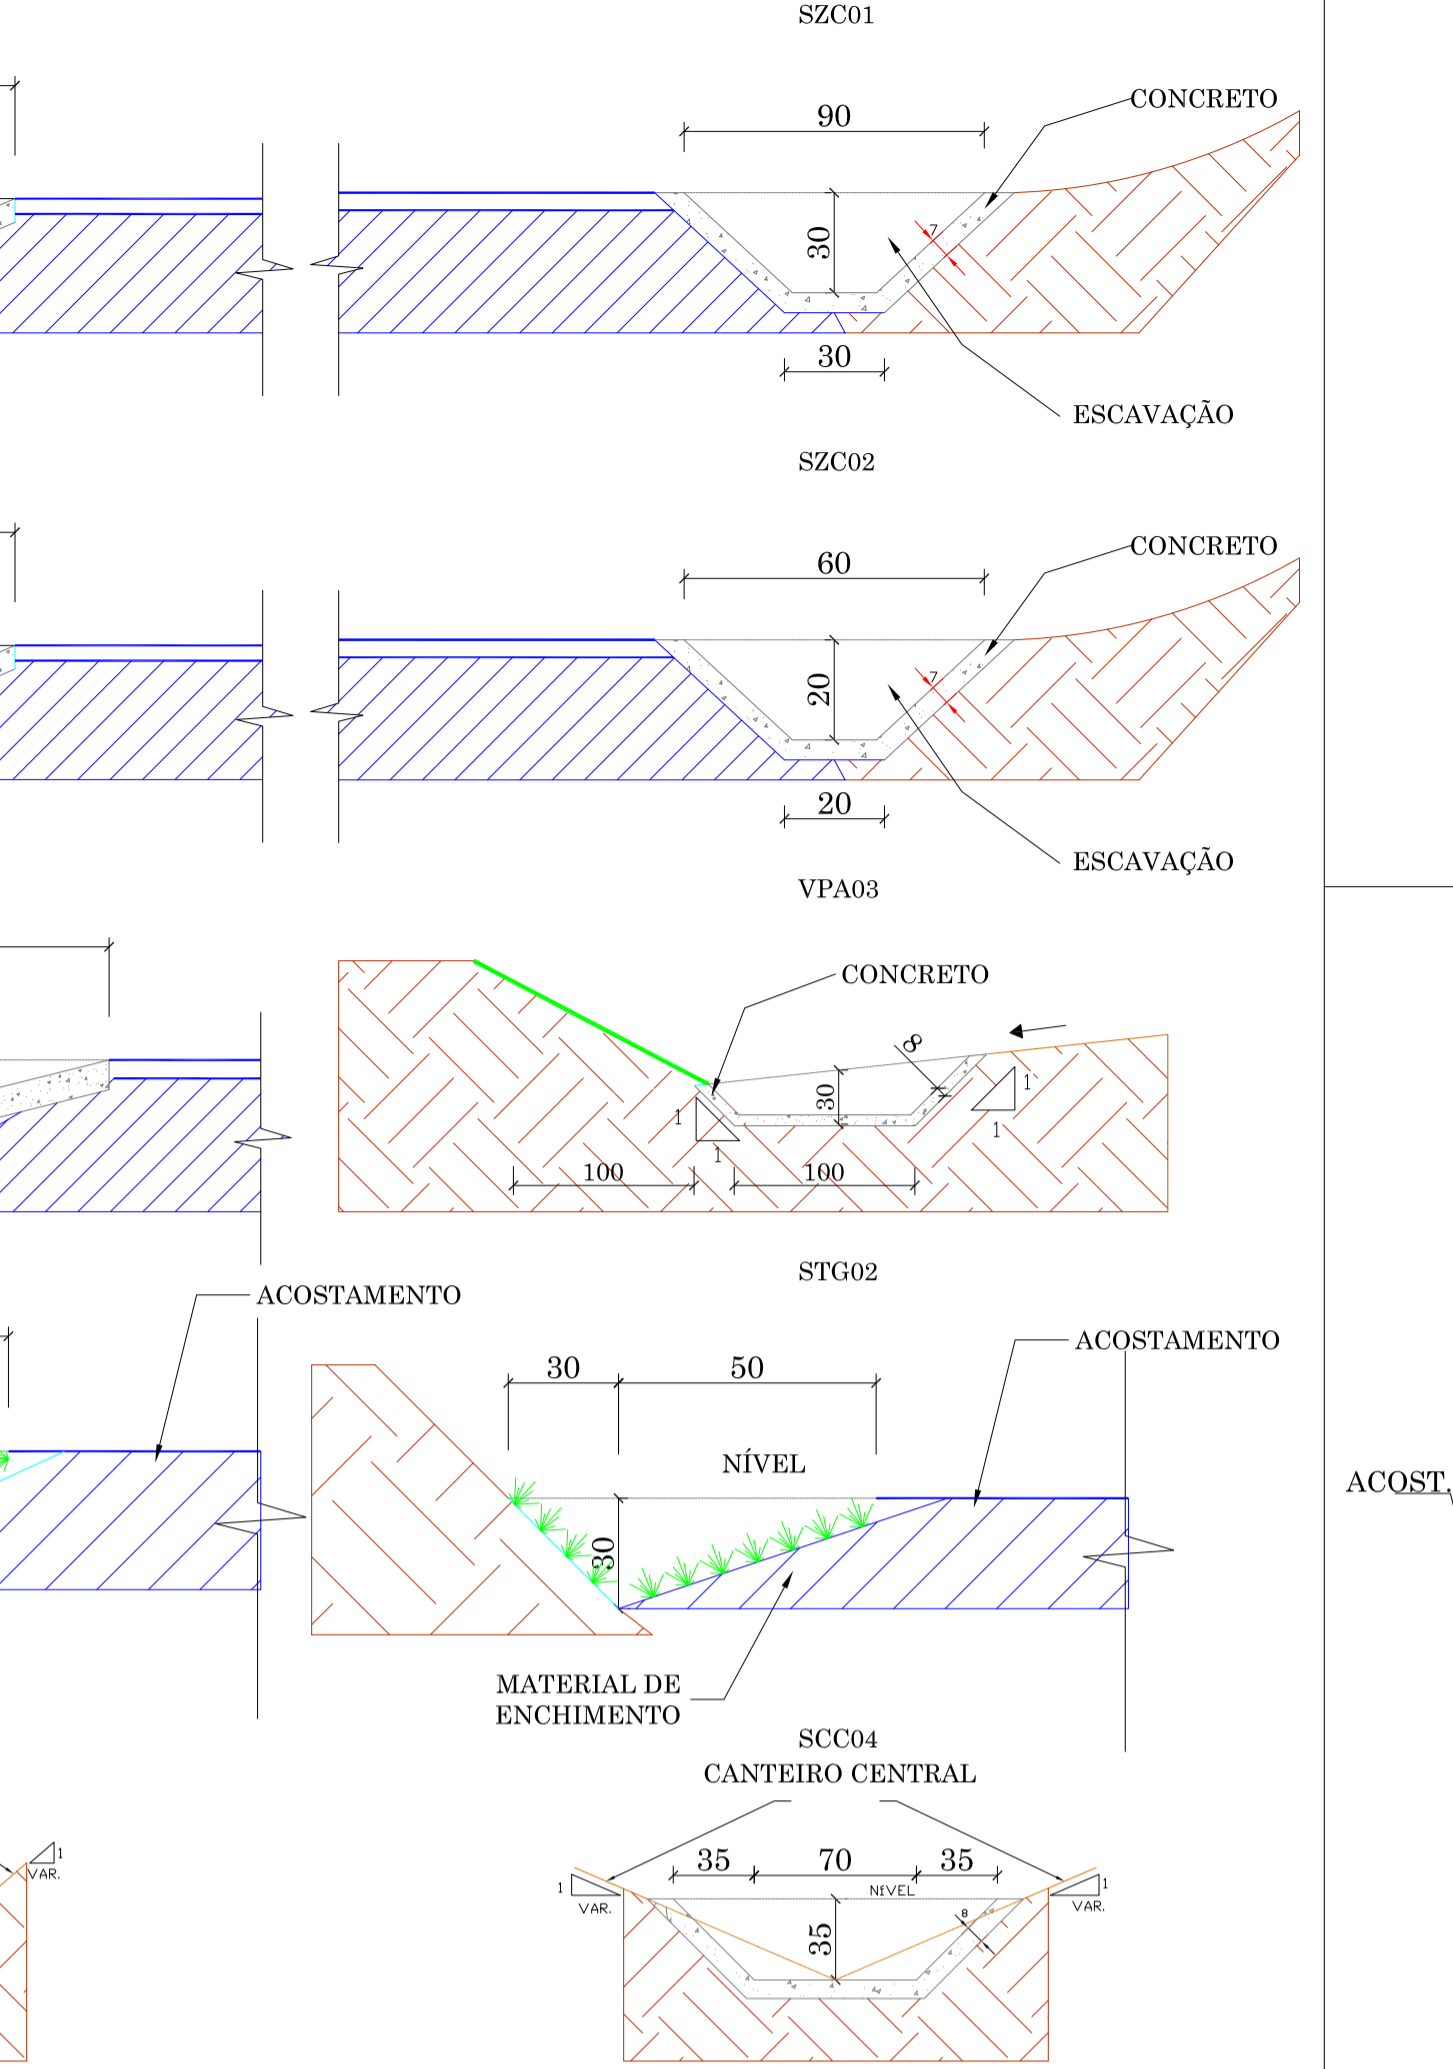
SZC01

90

CONCRETO

30

7

30

ESCAVAÇÃO

SZC02

60

CONCRETO

20

7

20

ESCAVAÇÃO

VPA03

CONCRETO

8

30

1

1

1

1

100

100

STG02

ACOSTAMENTO

30

50

ACOSTAMENTO

NÍVEL

30

ACOST.

MATERIAL DE ENCHIMENTO

SCC04
CANTEIRO CENTRAL

1
VAR.

35

70

35

NÍVEL

1
VAR.

1
VAR.

8

35